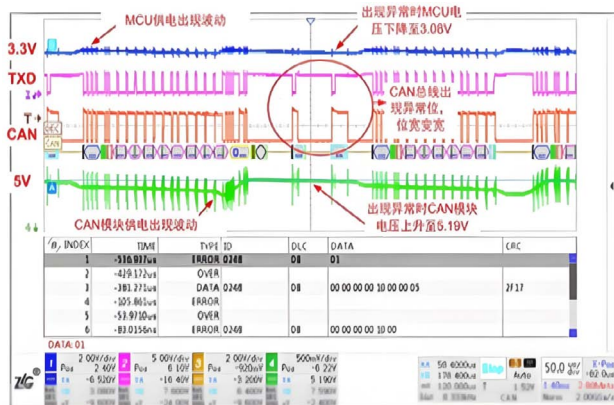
MCU供电出现波动

出现异常时MCU电压下降至3.08V

3.3V

TXD

CAN总线出现异常位，位宽变宽

CAN

5V

CAN模块供电出现波动

出现异常时CAN模块电压上升至5.19V

| INDEX | TIME | TYPE | ID | DLC | DATA | CRC |
|---|---|---|---|---|---|---|
| 1 | -516.017us | ERROR | 0248 | 08 | 01 | |
| 2 | -419.172us | OVER | | | | |
| 3 | -381.271us | DATA | 0248 | 08 | 00 00 00 00 10 00 00 05 | 2F17 |
| 4 | -105.865us | ERROR | | | | |
| 5 | -53.9710us | OVER | | | | |
| 6 | -83.0156ms | ERROR | 0248 | 08 | 00 00 00 00 10 00 | |

DATA:01

1 2.00V/div 2.40V -6.920V
2 5.00V/div 6.10V -10.40V
3 2.00V/div -920mV
4 500mV/div -0.22V 5.190V

50.0000us
178.400us
120.000ms
Stop
Auto
50.0 ms/div
1.50